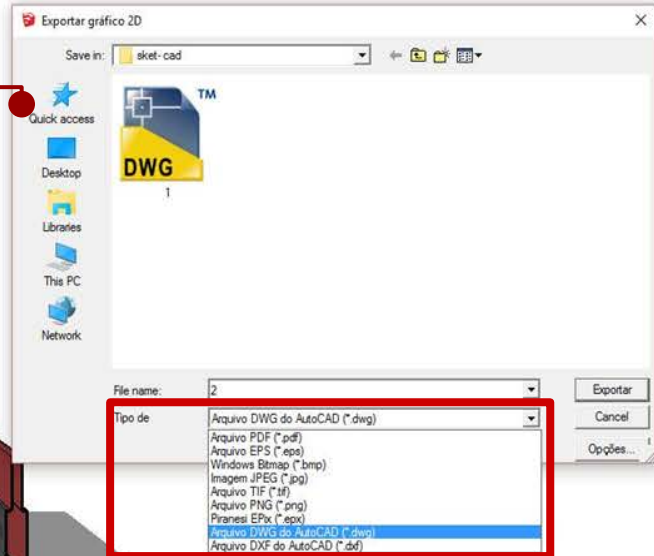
Exportar gráfico 2D

Save in: sket- cad

Quick access
Desktop
Libraries
This PC
Network

TM
DWG
1

File name: 2
Tipo de Arquivo DWG do AutoCAD (*.dwg)

Exportar
Cancel
Opções...

Arquivo PDF (*.pdf)
Arquivo EPS (*.eps)
Windows Bitmap (*.bmp)
Imagem JPEG (*.jpg)
Arquivo TIF (*.tif)
Arquivo PNG (*.png)
Piranesi EPix (*.epx)
Arquivo DWG do AutoCAD (*.dwg)
Arquivo DXF do AutoCAD (*.dxf)